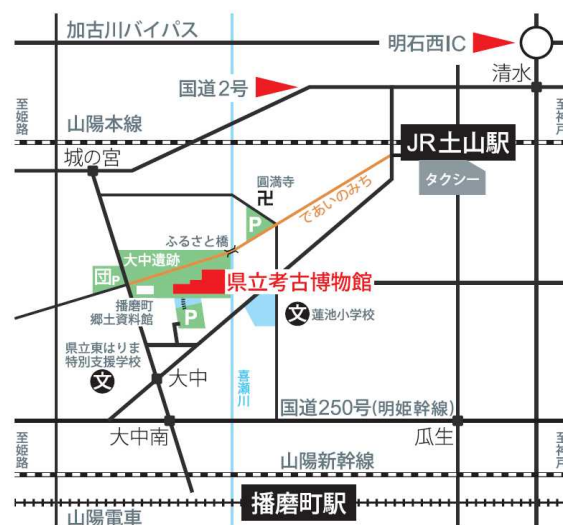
加古川バイパス
明石西IC
清水
国道2号
至姫路
山陽本線
至神戸
JR土山駅
城の宮
圓満寺
卍
タクシー
P
であいのみち
ふるさと橋
大中遺跡
団P
県立考古博物館
播磨町郷土資料館
P
文 蓮池小学校
県立東はりま特別支援学校
文
大中
喜瀬川
国道250号(明姫幹線)
至姫路
大中南
瓜生
至神戸
山陽新幹線
播磨町駅
山陽電車